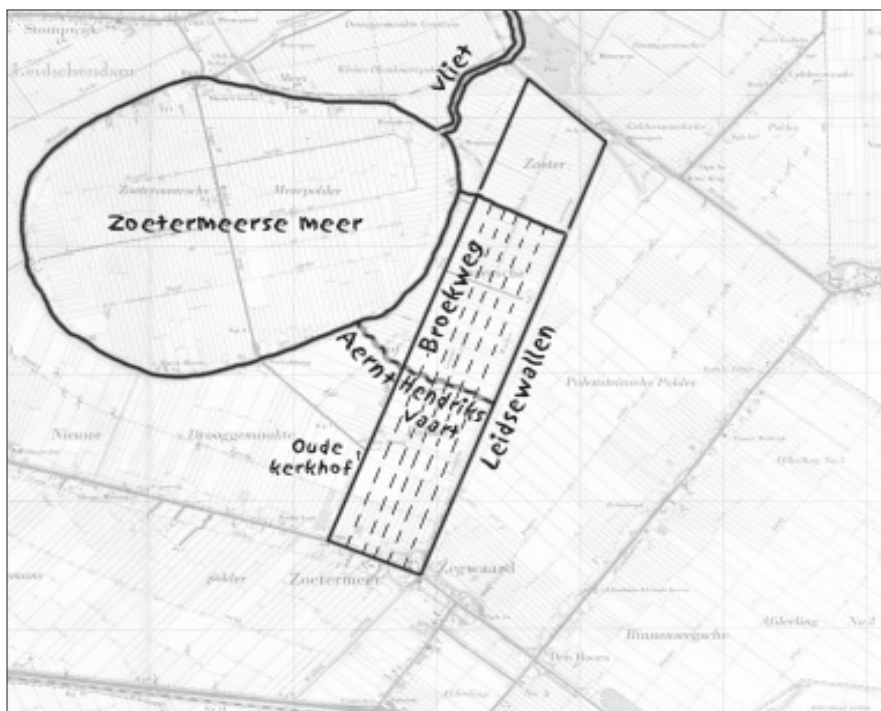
Stompwijk
Leidschendam
Vliet
Zoeter
Zoetermeersche
Meerpolder
Zoetermeerse Meer
Broekweg
Aernt Hendriks Vaart
Leidsewallen
Oude kerkhof
Palenstein'sche Polder
Nieuwe
Droogemakerij
Droogmakerij
polder
Zoetermeer
Zegwaard
Binnenwegsche
Afdeeling
Afdeeling No 2
Den Hoorn